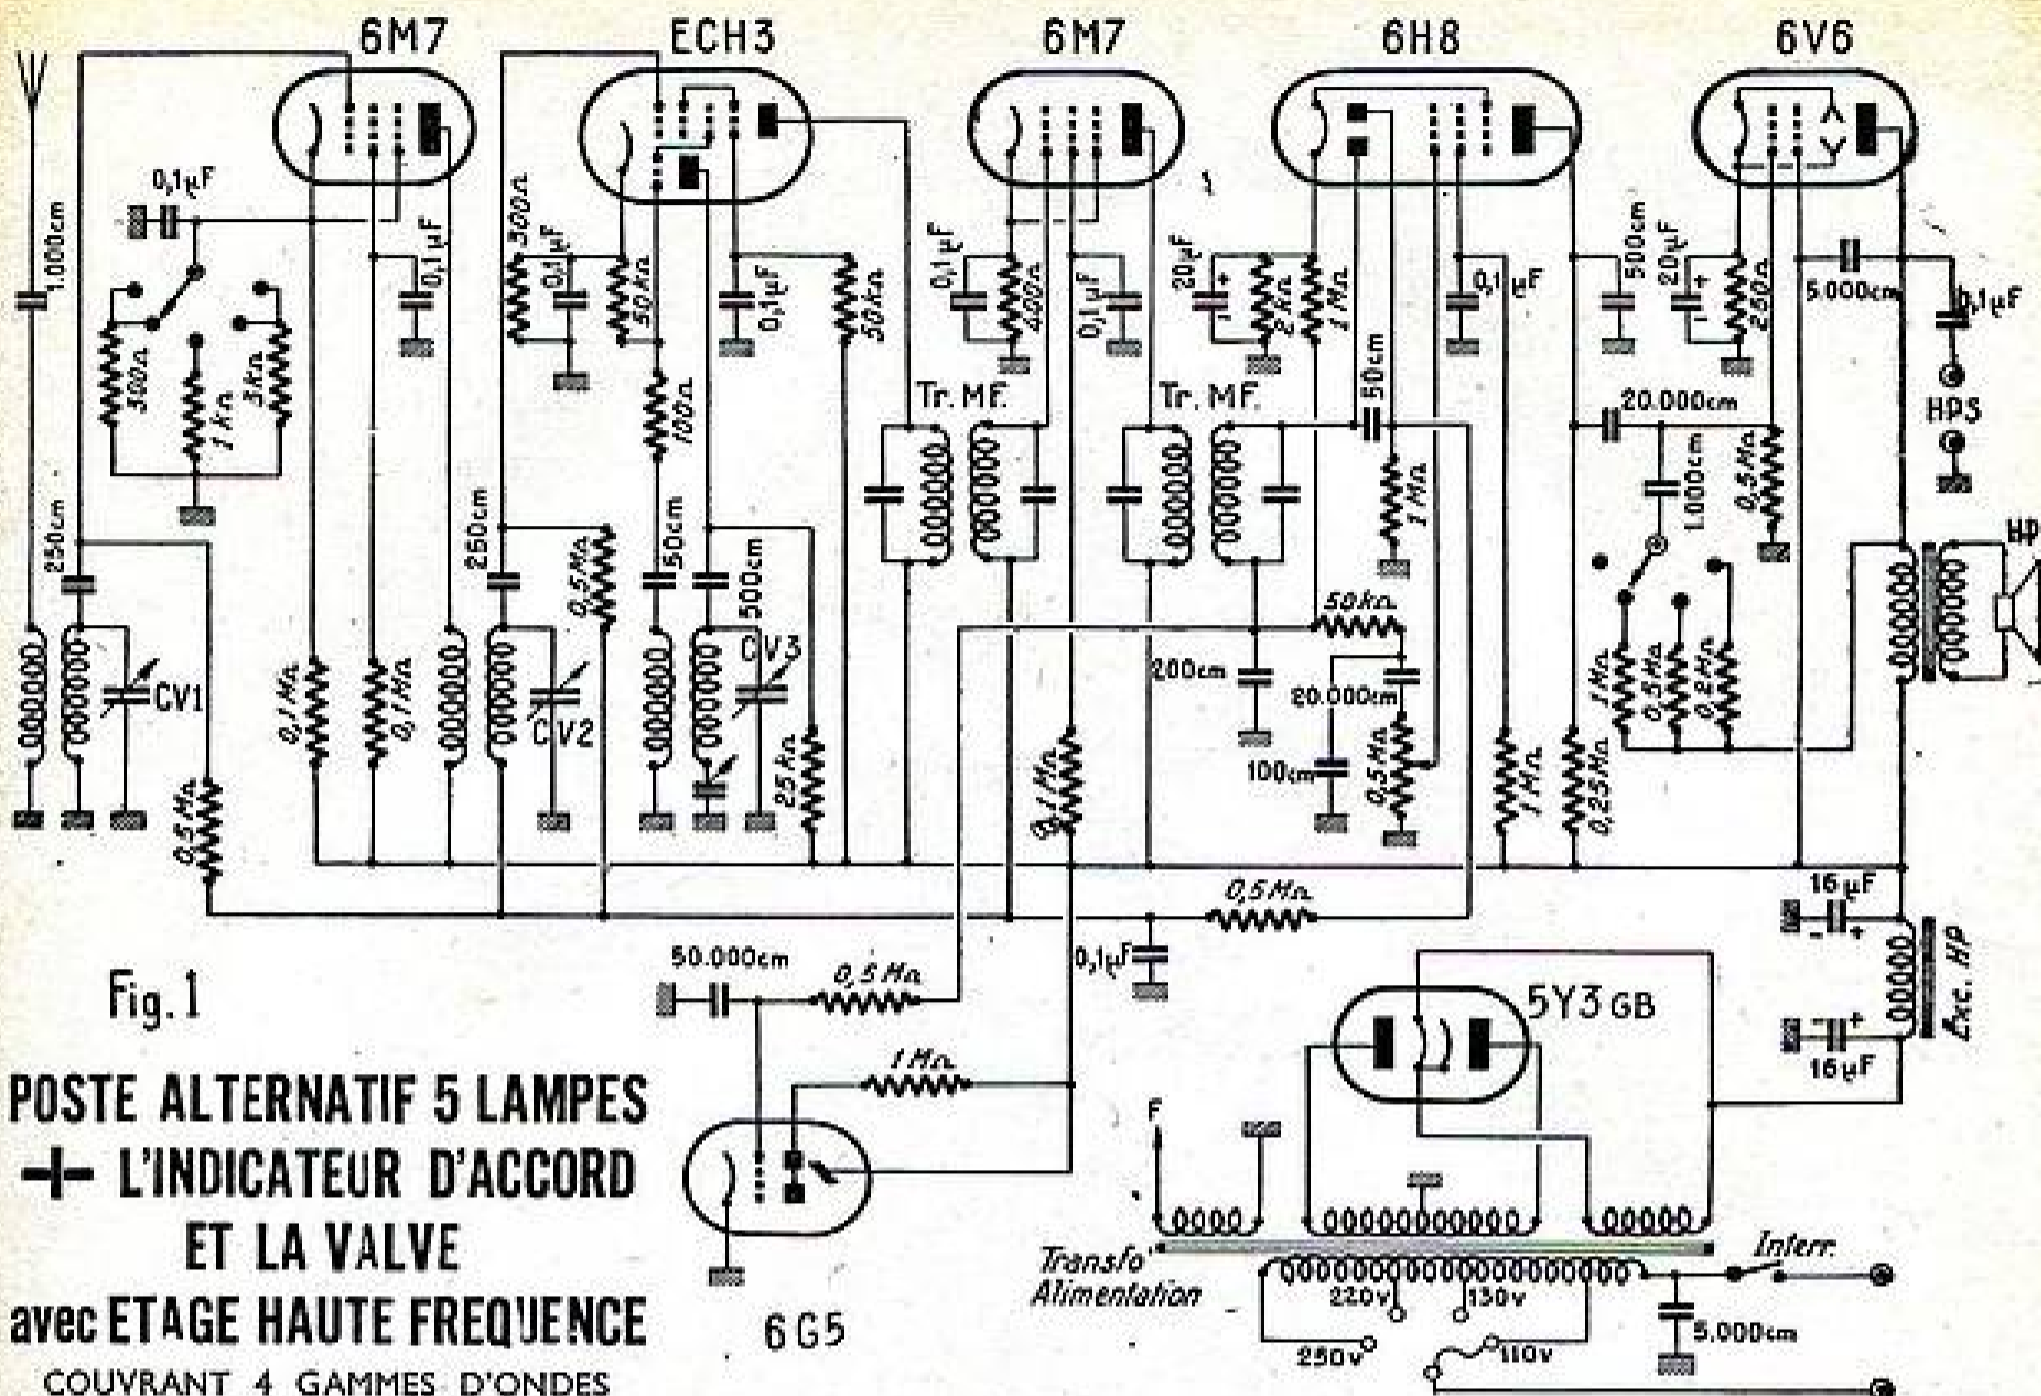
6M7
ECH3
6M7
6H8
6V6
1.000cm
0,1µF
0,1µF
300Ω
1 KΩ
3KΩ
300Ω
0,1µF
50KΩ
0,1µF
50KΩ
100Ω
0,1µF
400Ω
0,1µF
20µF
2KΩ
1 MΩ
0,1µF
500cm
20µF
250Ω
5.000cm
0,1µF
HPS
Tr. MF.
Tr. MF.
50cm
20.000cm
1 MΩ
1.000cm
0,5MΩ
HP
250cm
CV1
0,1 MΩ
0,1 MΩ
250cm
0,5MΩ
CV2
50cm
500cm
CV3
25KΩ
0,5MΩ
0,1 MΩ
50KΩ
200cm
20.000cm
100cm
0,5MΩ
1 MΩ
0,25MΩ
1MΩ
0,5MΩ
0,2MΩ
0,5MΩ
16µF
0,1µF
Exc. HP
16µF
Fig. 1
50.000cm
0,5MΩ
1MΩ
5Y3 GB
F
POSTE ALTERNATIF 5 LAMPES
+ L'INDICATEUR D'ACCORD
ET LA VALVE
avec ETAGE HAUTE FREQUENCE
COUVRANT 4 GAMMES D'ONDES
6G5
Transfo Alimentation
220v
130v
250v
110v
Interr.
5.000cm